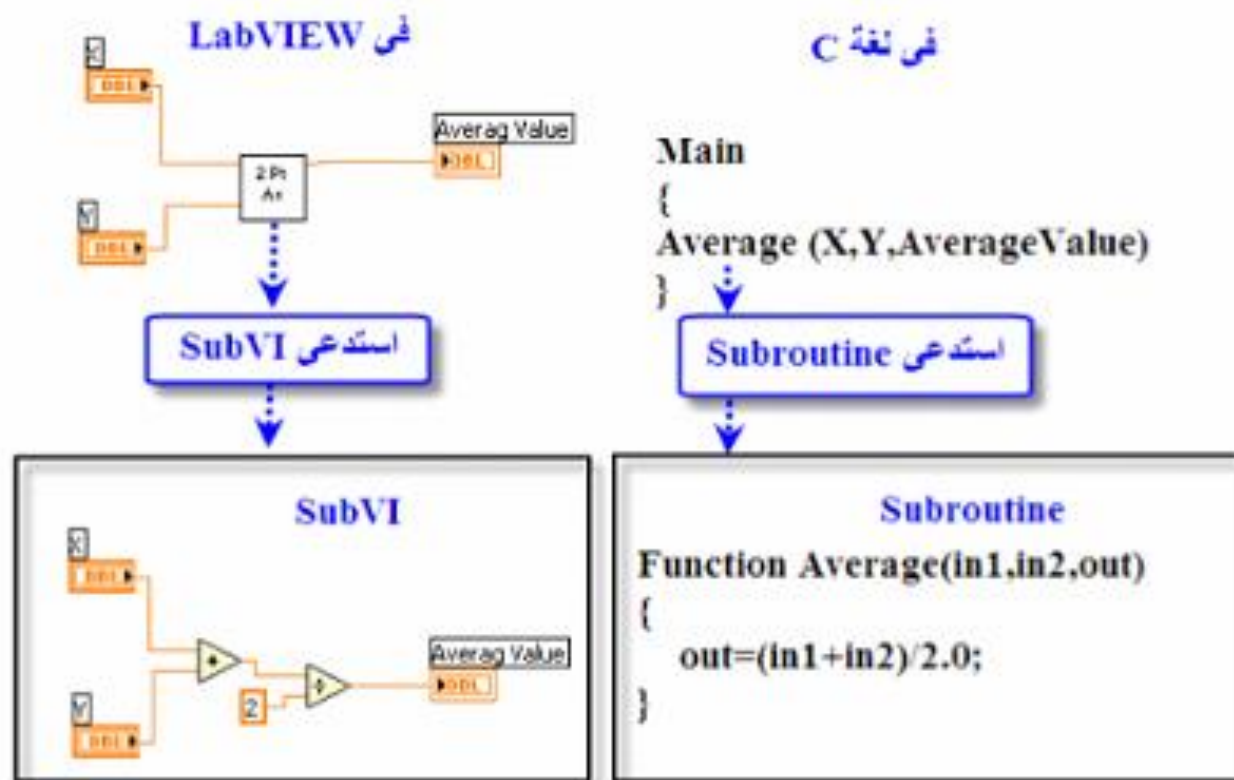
فى LabVIEW

X
DBL
Averag Value
2 Pt Av
DBL
Y
DBL

استدعى SubVI

SubVI

X
DBL
+
÷
Averag Value
DBL
2
Y
DBL

فى لغة C

Main
{
Average (X,Y,AverageValue)
}

استدعى Subroutine

Subroutine
Function Average(in1,in2,out)
{
out=(in1+in2)/2.0;
}